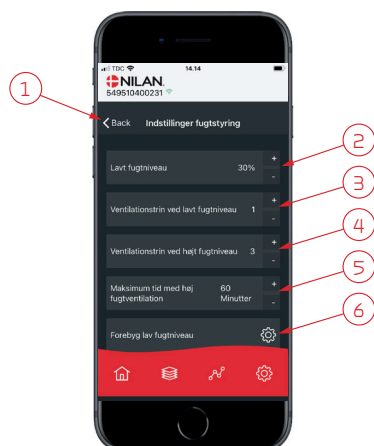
TDC 14.14

NILAN

549510400231

1

Back Indstillinger fugtstyring

2

Lavt fugtniveau 30% + -

3

Ventilationstrin ved lavt fugtniveau 1 + -

4

Ventilationstrin ved højt fugtniveau 3 + -

5

Maksimum tid med høj fugtventilation 60 Minutter + -

6

Forebyg lav fugtniveau